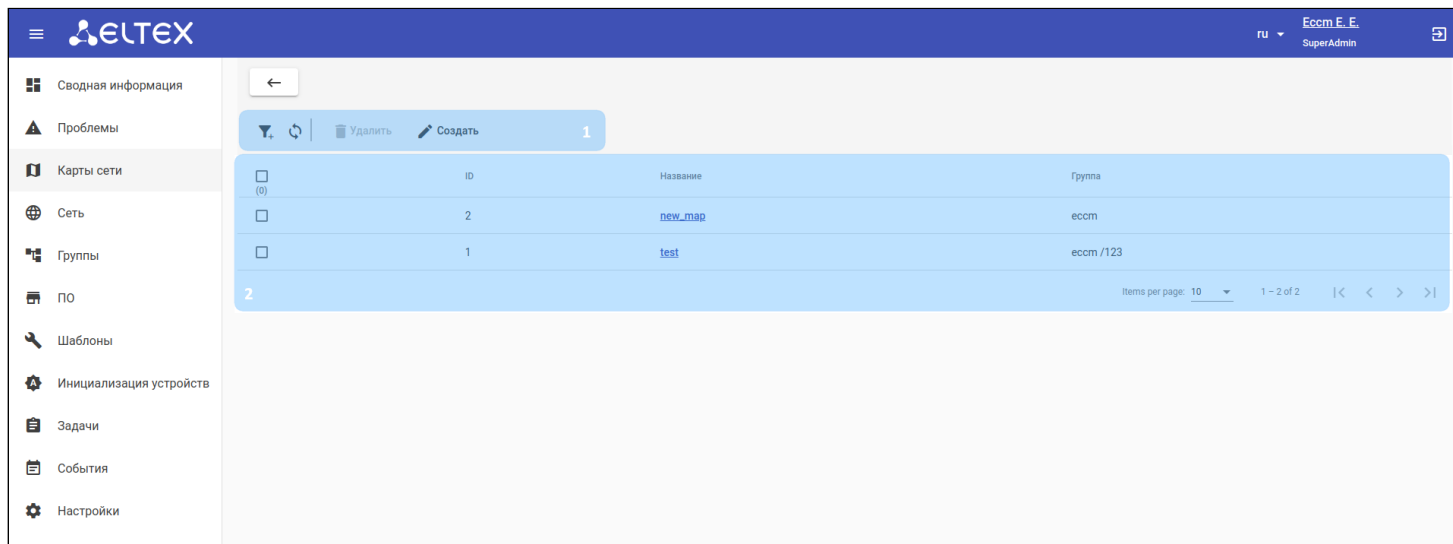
ELTEX

ru Eccm E. E.
SuperAdmin

Сводная информация
Проблемы
Карты сети
Сеть
Группы
ПО
Шаблоны
Инициализация устройств
Задачи
События
Настройки

←

Удалить Создать 1

| (0) | ID | Название | Группа |
|---|---|---|---|
| | 2 | new_map | eccm |
| | 1 | test | eccm /123 |

2

Items per page: 10 1 – 2 of 2